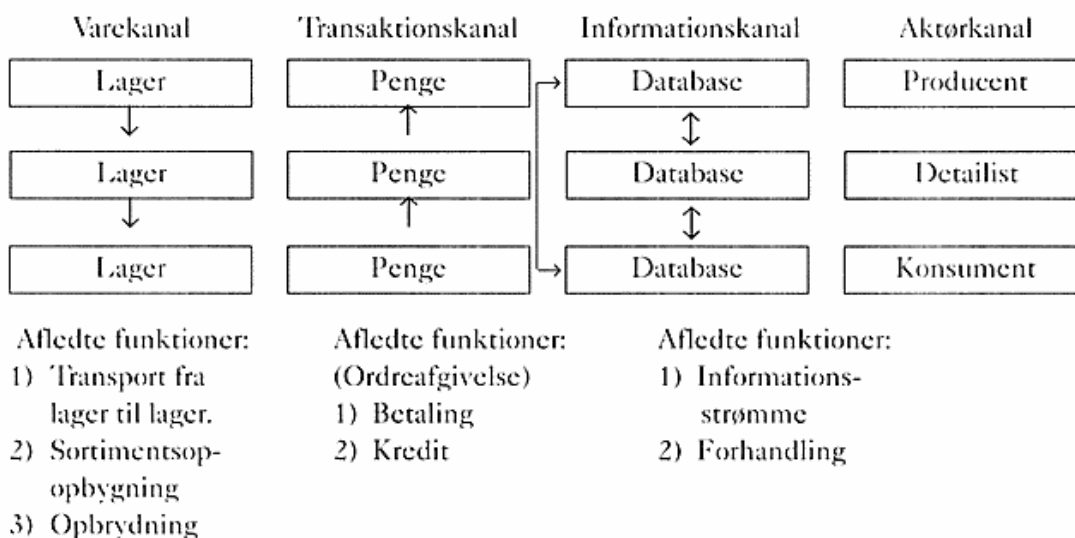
Varekanal

Lager

Lager

Lager

Afledte funktioner:
1) Transport fra lager til lager.
2) Sortimentsop-opbygning
3) Opbrydning

Transaktionskanal

Penge

Penge

Penge

Afledte funktioner:
(Ordreafgivelse)
1) Betaling
2) Kredit

Informationskanal

Database

Database

Database

Afledte funktioner:
1) Informationsstrømme
2) Forhandling

Aktørkanal

Producent

Detailist

Konsument